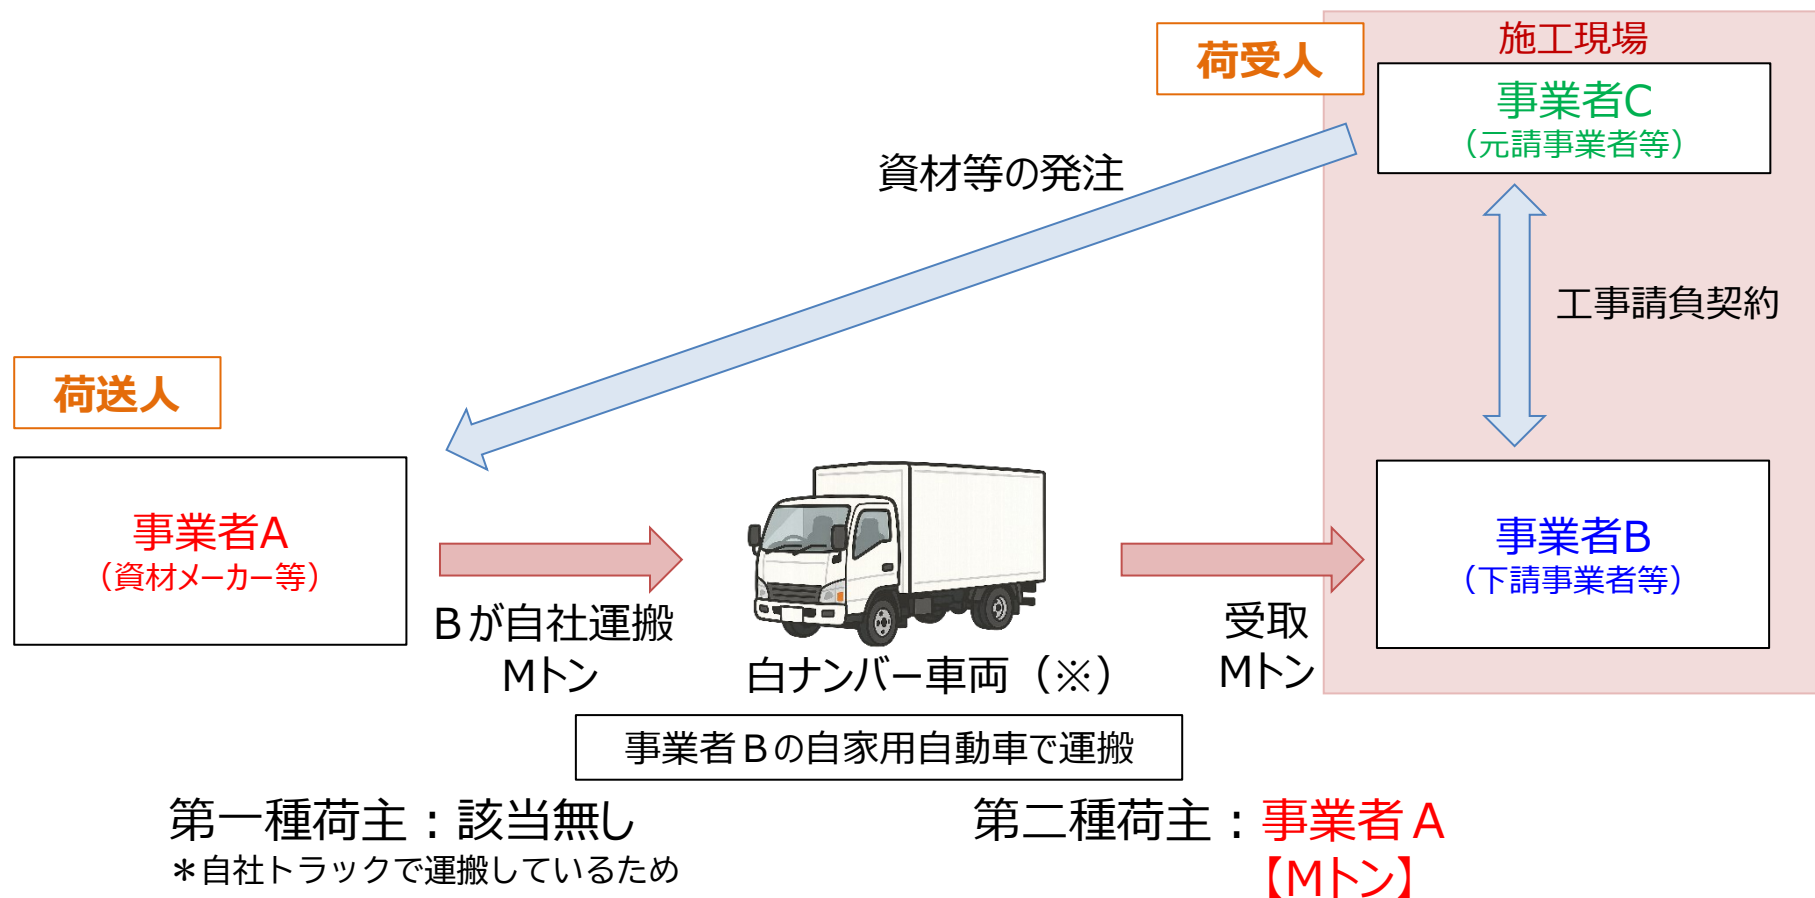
荷受人

施工現場

事業者C
（元請事業者等）

資材等の発注

工事請負契約

荷送人

事業者A
（資材メーカー等）

Ｂが自社運搬
Mトン

白ナンバー車両（※）

受取
Mトン

事業者B
（下請事業者等）

事業者Ｂの自家用自動車で運搬

第一種荷主：該当無し
＊自社トラックで運搬しているため

第二種荷主：事業者Ａ
【Mトン】